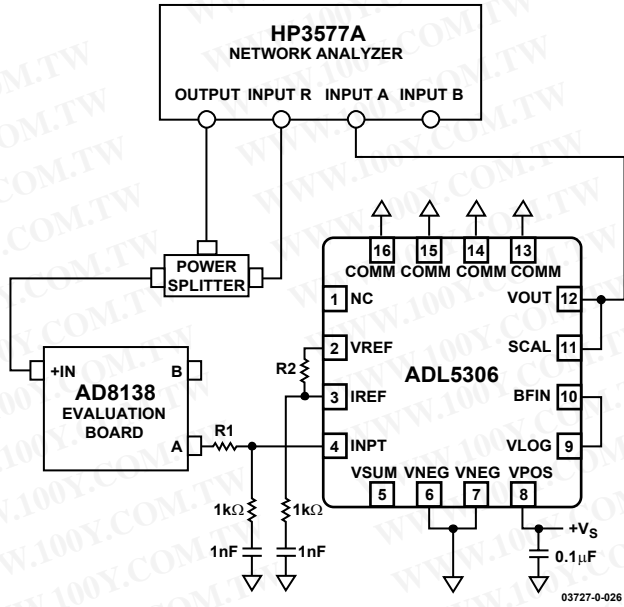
HP3577A
NETWORK ANALYZER

OUTPUT INPUT R INPUT A INPUT B

POWER SPLITTER

+IN
B
AD8138
EVALUATION BOARD
A

R1
R2

16 COMM 15 COMM 14 COMM 13 COMM

1 NC
2 VREF
3 IREF
4 INPT

ADL5306

VOUT 12
SCAL 11
BFIN 10
VLOG 9

VSUM 5 VNEG 6 VNEG 7 VPOS 8

1kΩ
1kΩ
1nF
1nF

+$V_S$
0.1μF

03727-0-026

WWW.100Y.COM.TW